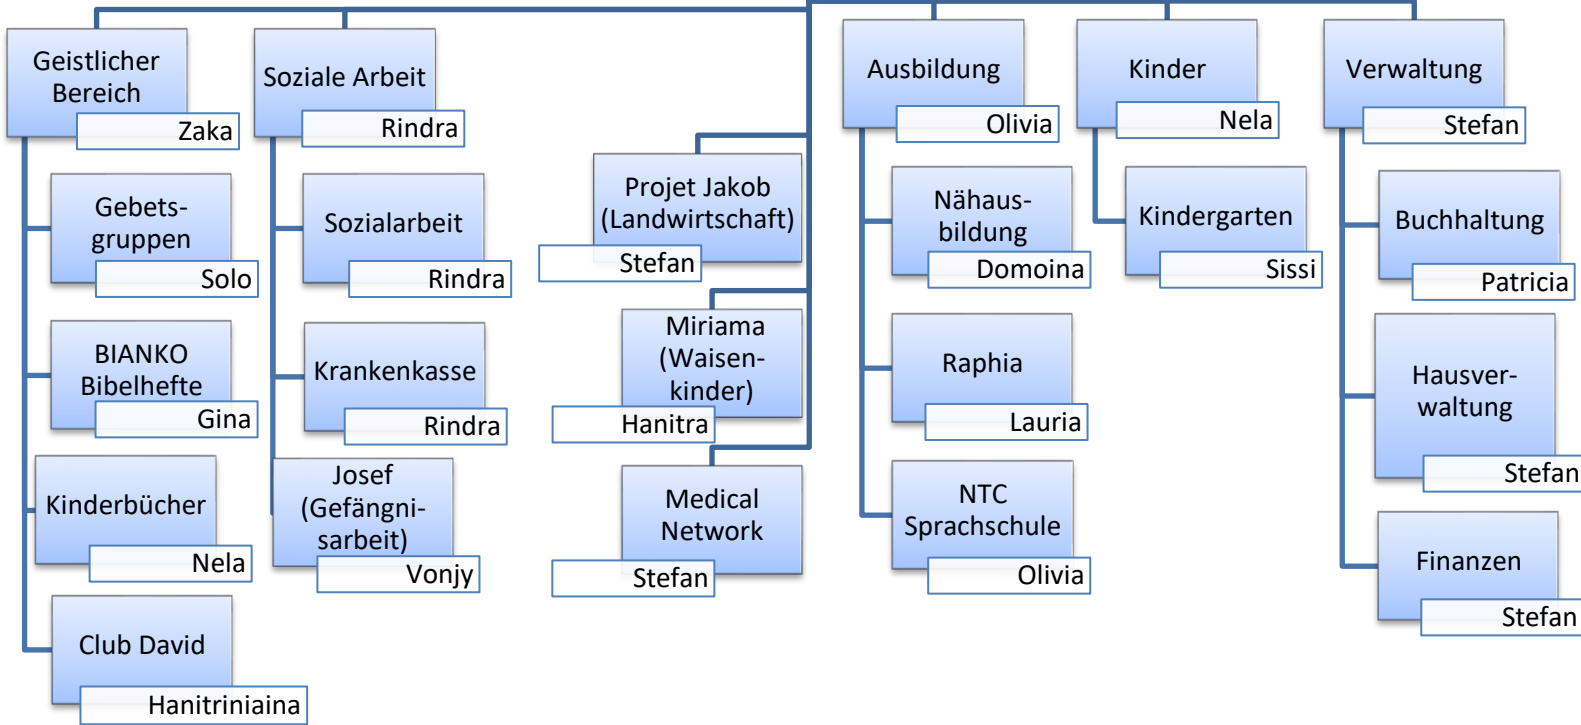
Geistlicher Bereich
Zaka

Gebetsgruppen
Solo

BIANKO Bibelhefte
Gina

Kinderbücher
Nela

Club David
Hanitriniaina

Soziale Arbeit
Rindra

Sozialarbeit
Rindra

Krankenkasse
Rindra

Josef (Gefängnisarbeit)
Vonjy

Projet Jakob (Landwirtschaft)
Stefan

Miriama (Waisenkinder)
Hanitra

Medical Network
Stefan

Ausbildung
Olivia

Nähausbildung
Domoina

Raphia
Lauria

NTC Sprachschule
Olivia

Kinder
Nela

Kindergarten
Sissi

Verwaltung
Stefan

Buchhaltung
Patricia

Hausverwaltung
Stefan

Finanzen
Stefan